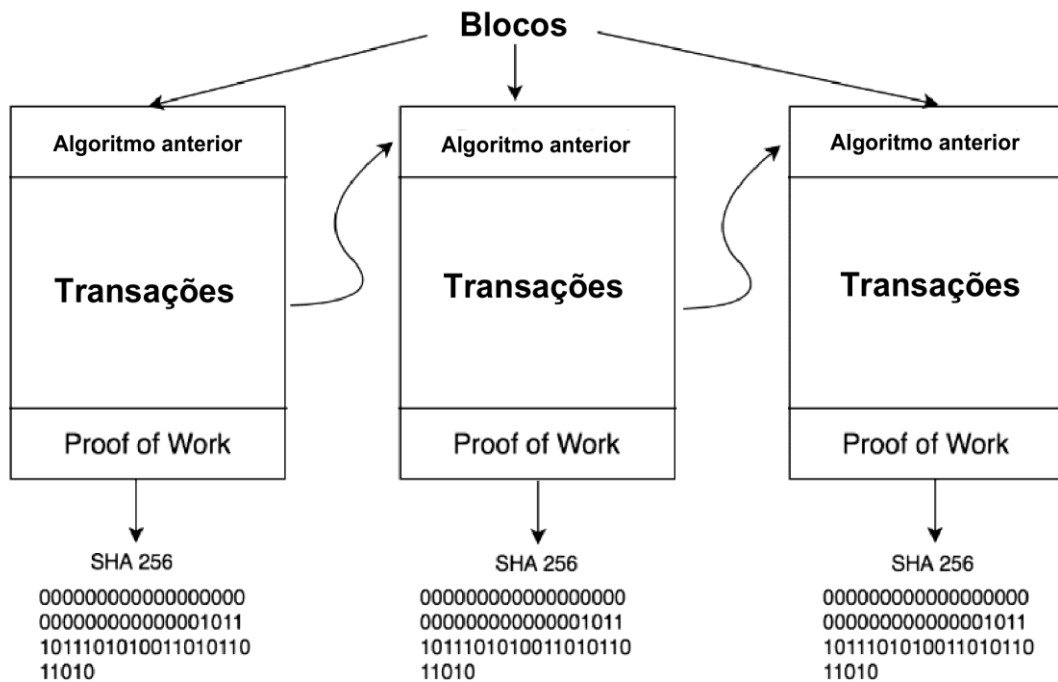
Blocos

Algoritmo anterior

Transações

Proof of Work

SHA 256

000000000000000000
000000000000001011
101110101001101011 0
11010

Algoritmo anterior

Transações

Proof of Work

SHA 256

000000000000000000
000000000000001011
101110101001101011 0
11010

Algoritmo anterior

Transações

Proof of Work

SHA 256

000000000000000000
000000000000001011
101110101001101011 0
11010